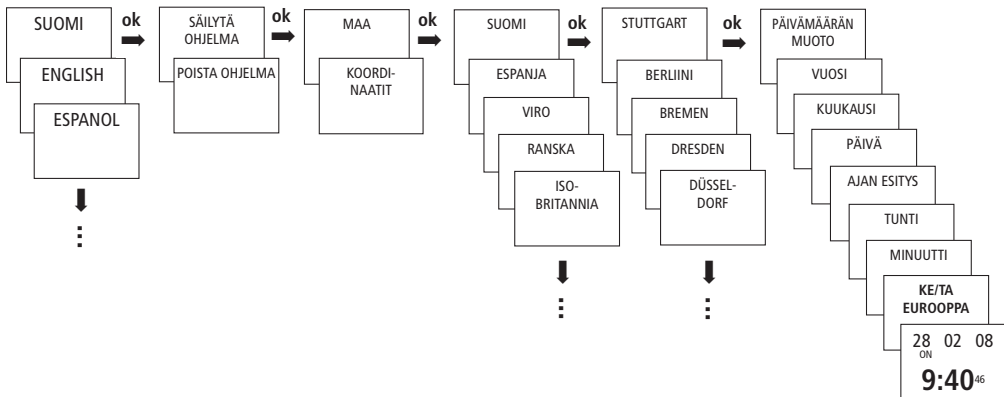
SUOMI
ENGLISH
ESPANOL

ok

SÄILYTÄ OHJELMA
POISTA OHJELMA

ok

MAA
KOORDINAATIT

ok

SUOMI
ESPANJA
VIRO
RANSKA
ISO-BRITANNIA

ok

STUTTGART
BERLIINI
BREMEN
DRESDEN
DÜSSELDORF

ok

PÄIVÄMÄÄRÄN MUOTO
VUOSI
KUUKAUSI
PÄIVÄ
AJAN ESITYS
TUNTI
MINUUTTI
KE/TA EUROOPPA

28 02 08
ON
9:40 46